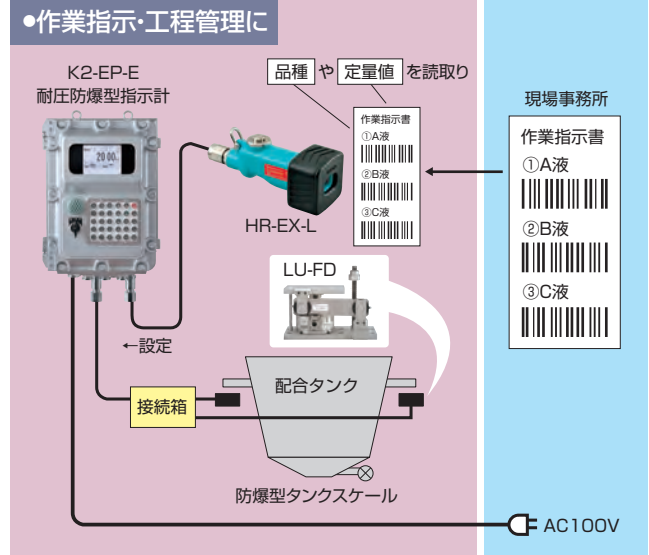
●作業指示･工程管理に

K2-EP-E
耐圧防爆型指示計

20.00

品種 や 定量値 を読取り

作業指示書
①A液
②B液
③C液

HR-EX-L

現場事務所

作業指示書
①A液
②B液
③C液

LU-FD

←設定

配合タンク

接続箱

防爆型タンクスケール

AC100V